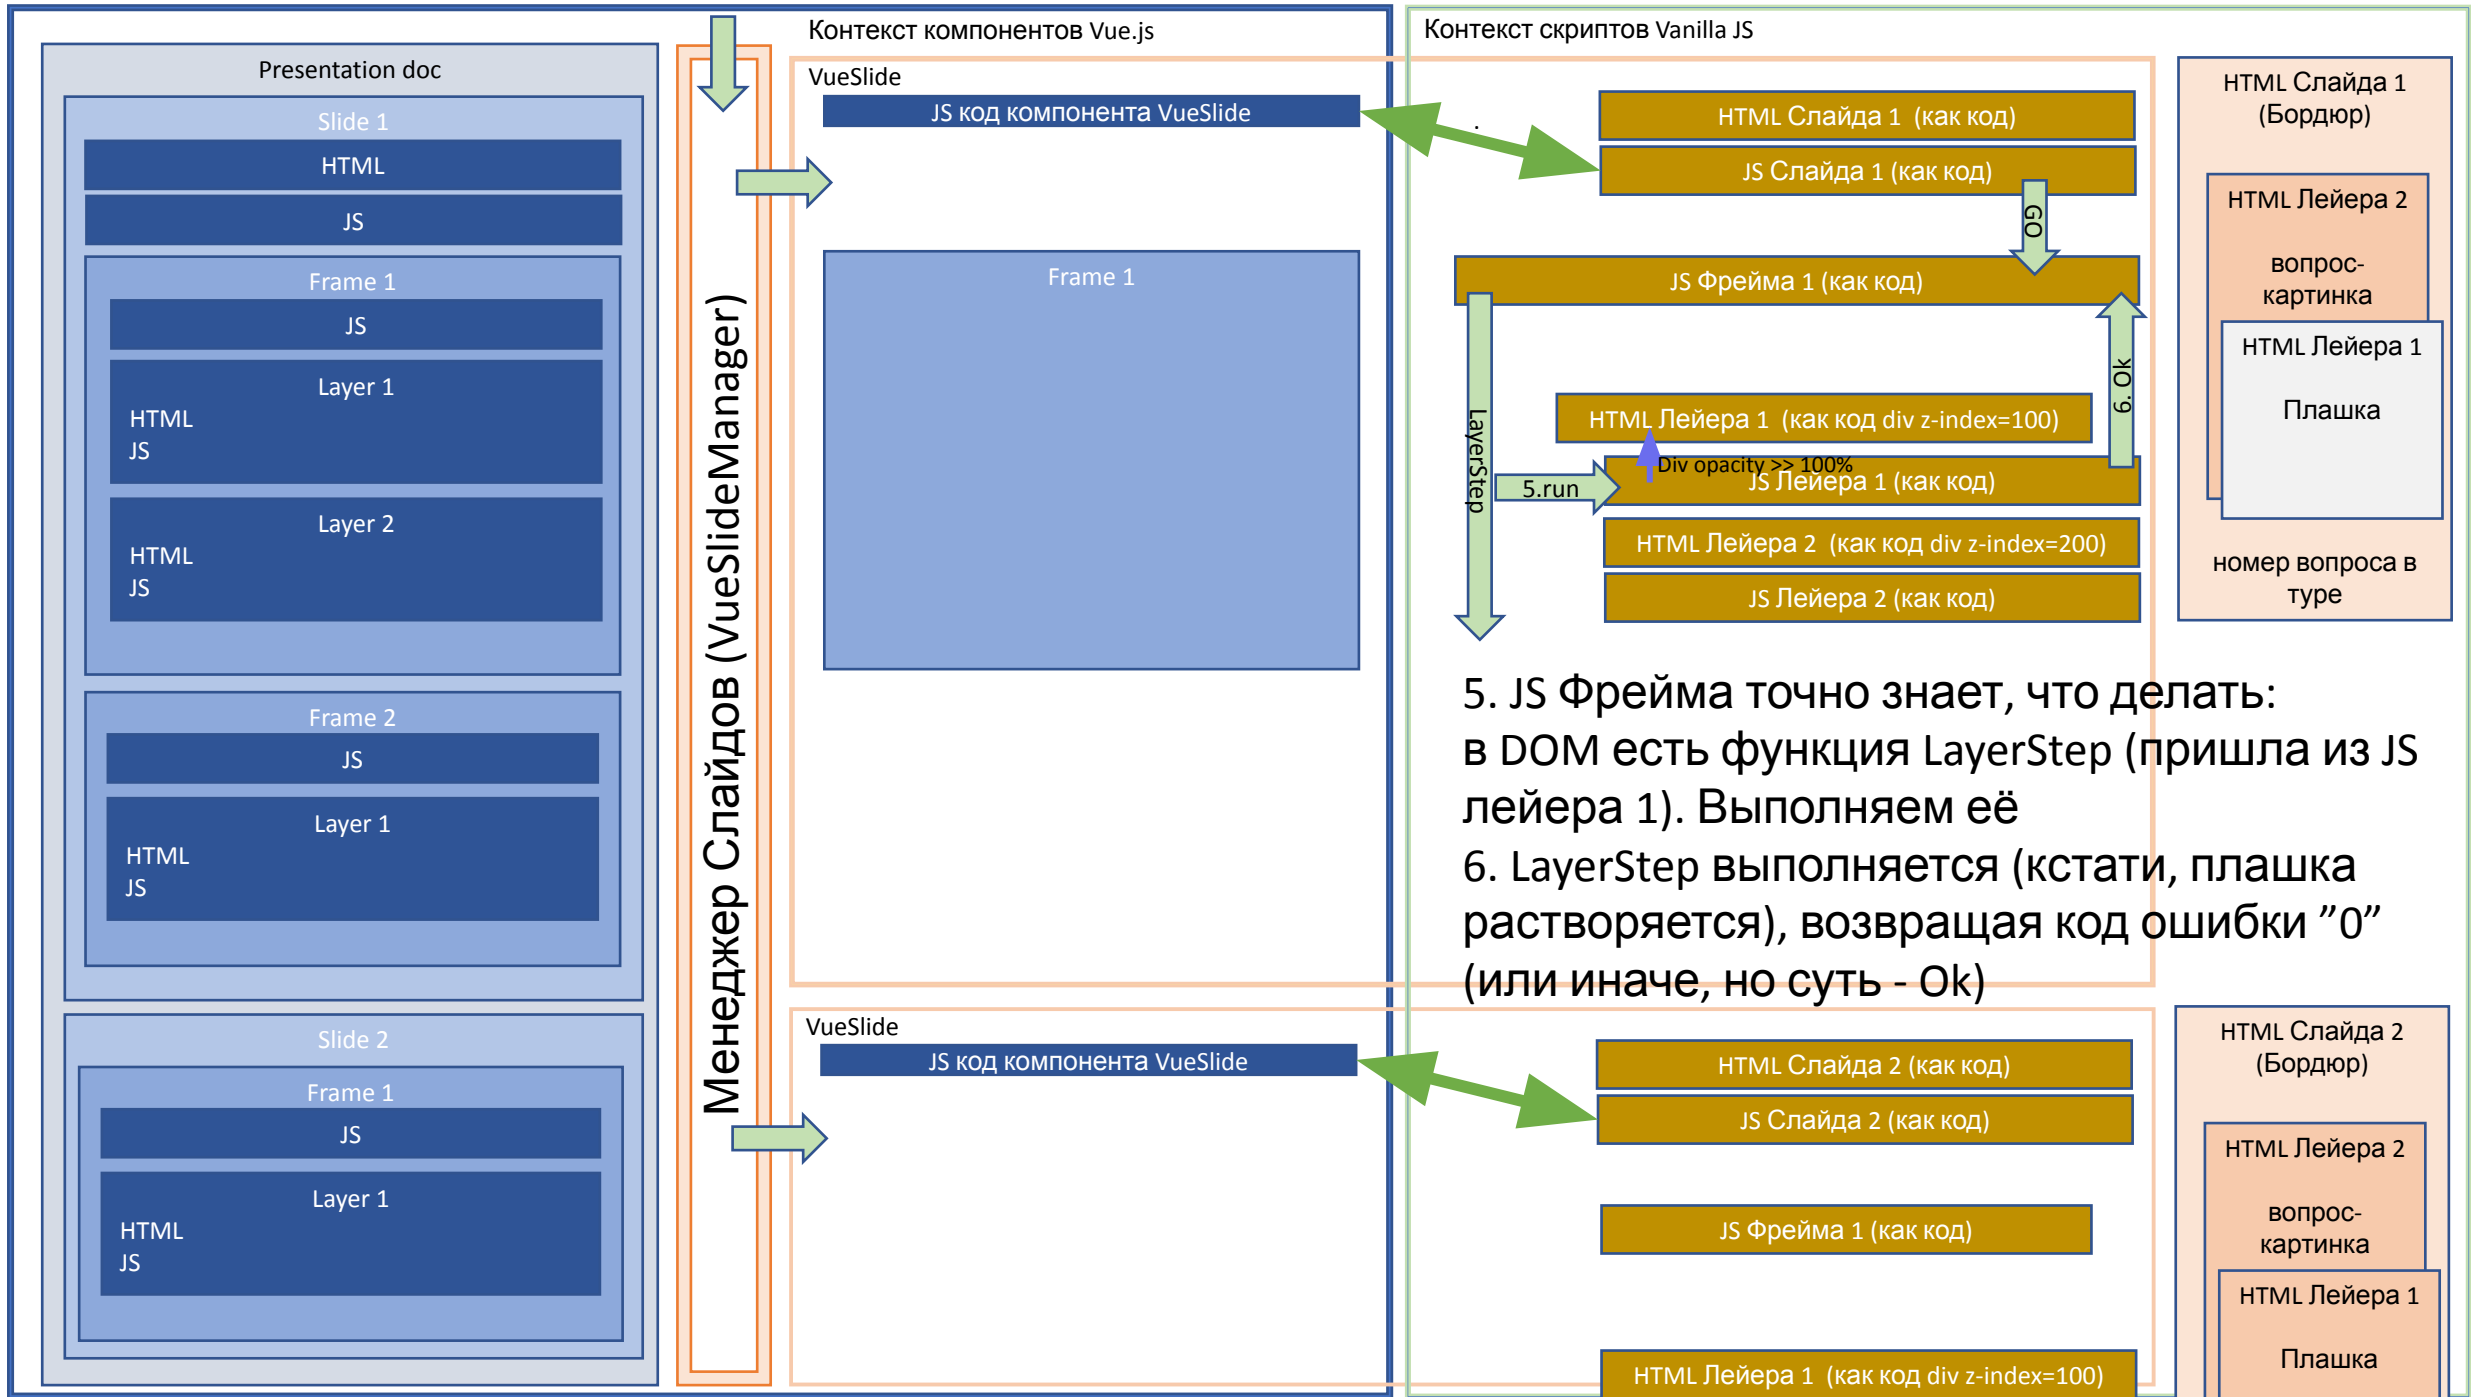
Presentation doc

Slide 1

HTML

JS

Frame 1

JS

Layer 1
HTML
JS

Layer 2
HTML
JS

Frame 2

JS

Layer 1
HTML
JS

Slide 2

Frame 1

JS

Layer 1
HTML
JS

Менеджер Слайдов (VueSlideManager)

Контекст компонентов Vue.js

VueSlide

JS код компонента VueSlide

Frame 1

VueSlide

JS код компонента VueSlide

Контекст скриптов Vanilla JS

HTML Слайда 1 (как код)

JS Слайда 1 (как код)

GO

JS Фрейма 1 (как код)

LayerStep

6. Ok

HTML Лейера 1 (как код div z-index=100)

Div opacity >> 100%

5.run

JS Лейера 1 (как код)

HTML Лейера 2 (как код div z-index=200)

JS Лейера 2 (как код)

HTML Слайда 1 (Бордюр)

HTML Лейера 2

вопрос-картинка

HTML Лейера 1

Плашка

номер вопроса в туре

5. JS Фрейма точно знает, что делать: в DOM есть функция LayerStep (пришла из JS лейера 1). Выполняем её
6. LayerStep выполняется (кстати, плашка растворяется), возвращая код ошибки ”0” (или иначе, но суть - Ok)

HTML Слайда 2 (как код)

JS Слайда 2 (как код)

JS Фрейма 1 (как код)

HTML Лейера 1 (как код div z-index=100)

HTML Слайда 2 (Бордюр)

HTML Лейера 2

вопрос-картинка

HTML Лейера 1

Плашка